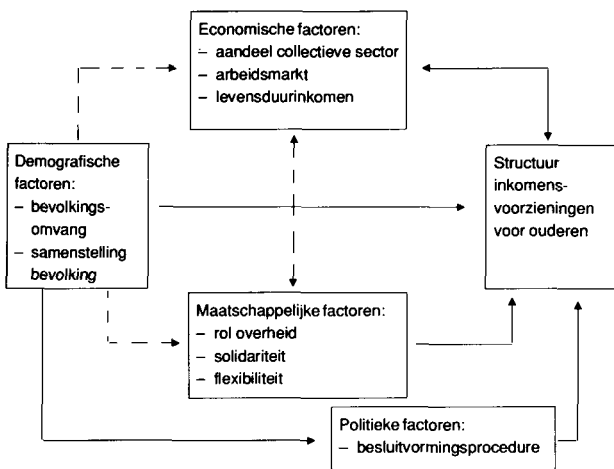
Economische factoren:
– aandeel collectieve sector
– arbeidsmarkt
– levensduurinkomen

Demografische factoren:
– bevolkingsomvang
– samenstelling bevolking

Structuur inkomensvoorzieningen voor ouderen

Maatschappelijke factoren:
– rol overheid
– solidariteit
– flexibiliteit

Politieke factoren:
– besluitvormingsprocedure